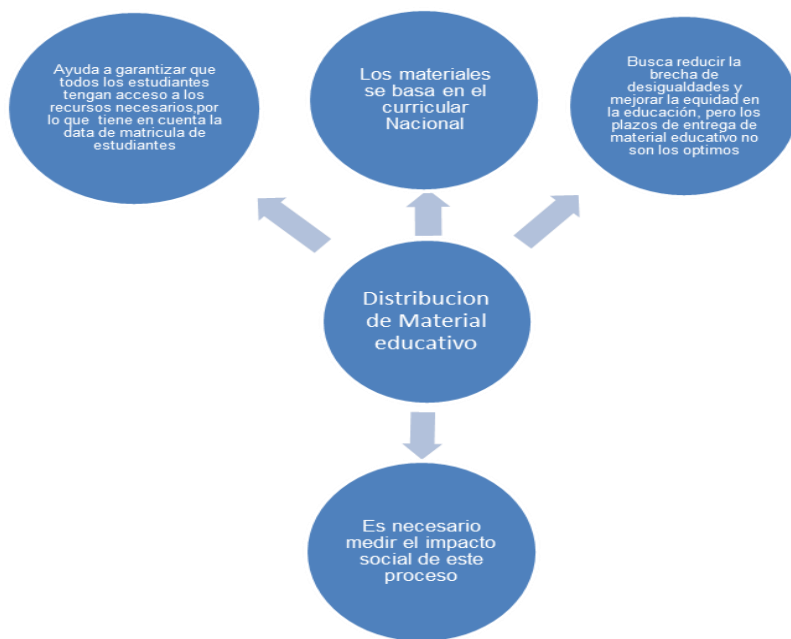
Ayuda a garantizar que todos los estudiantes tengan acceso a los recursos necesarios,por lo que tiene en cuenta la data de matricula de estudiantes

Los materiales se basa en el curricular Nacional

Busca reducir la brecha de desigualdades y mejorar la equidad en la educación, pero los plazos de entrega de material educativo no son los optimos

Distribucion de Material educativo

Es necesario medir el impacto social de este proceso